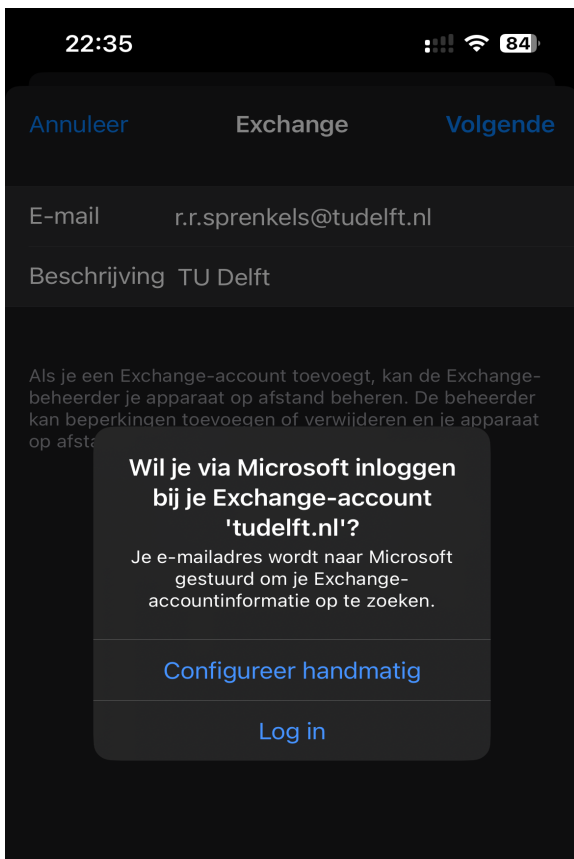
22:35

84

Annuleer Exchange Volgende

E-mail r.r.sprenkels@tudelft.nl

Beschrijving TU Delft

Als je een Exchange-account toevoegt, kan de Exchange-beheerder je apparaat op afstand beheren. De beheerder kan beperkingen toevoegen of verwijderen en je apparaat op afsta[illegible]

Wil je via Microsoft inloggen bij je Exchange-account 'tudelft.nl'?

Je e-mailadres wordt naar Microsoft gestuurd om je Exchange-accountinformatie op te zoeken.

Configureer handmatig

Log in